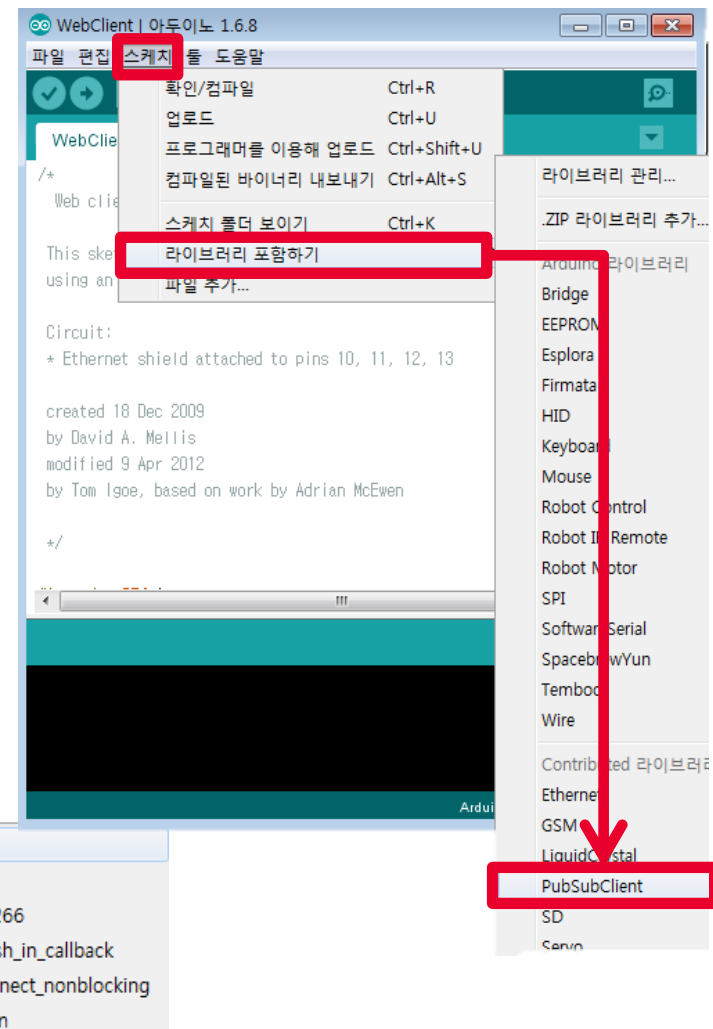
WebClient | 아두이노 1.6.8

파일 편집 스케치 툴 도움말

WebClie

/*
Web clie

This ske
using an

Circuit:
* Ethernet shield attached to pins 10, 11, 12, 13

created 18 Dec 2009
by David A. Mellis
modified 9 Apr 2012
by Tom Igoe, based on work by Adrian McEwen

*/

확인/컴파일 Ctrl+R
업로드 Ctrl+U
프로그래머를 이용해 업로드 Ctrl+Shift+U
컴파일된 바이너리 내보내기 Ctrl+Alt+S
스케치 폴더 보이기 Ctrl+K
라이브러리 포함하기
파일 추가...

라이브러리 관리...
.ZIP 라이브러리 추가...
Arduino 라이브러리
Bridge
EEPROM
Esplora
Firmata
HID
Keyboard
Mouse
Robot Control
Robot IR Remote
Robot Motor
SPI
SoftwareSerial
SpacebrewYun
Temboo
Wire
Contributed 라이브러리
Ethernet
GSM
LiquidCrystal
PubSubClient
SD
Servo

Ardui

266
sh_in_callback
nect_nonblocking
n